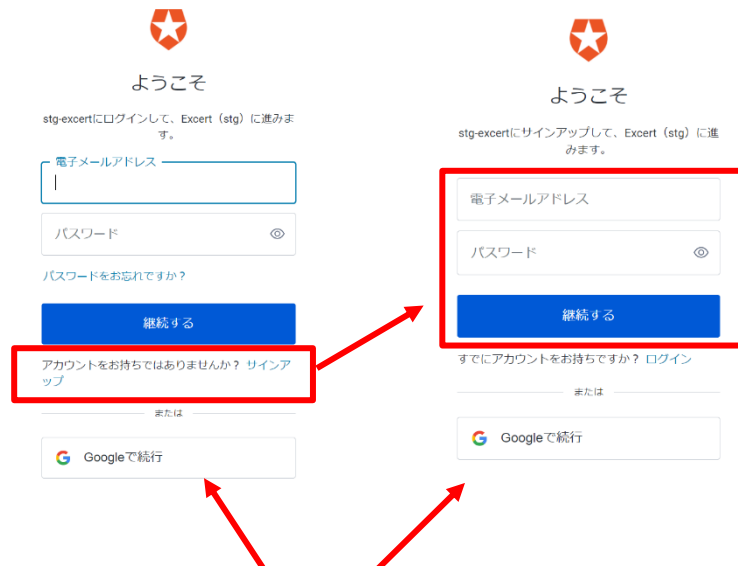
ようこそ

stg-excertにログインして、Excert（stg）に進みます。

電子メールアドレス

パスワード

パスワードをお忘れですか？

継続する

アカウントをお持ちではありませんか？ サインアップ

または

Googleで続行

ようこそ

stg-excertにサインアップして、Excert（stg）に進みます。

電子メールアドレス

パスワード

継続する

すでにアカウントをお持ちですか？ ログイン

または

Googleで続行